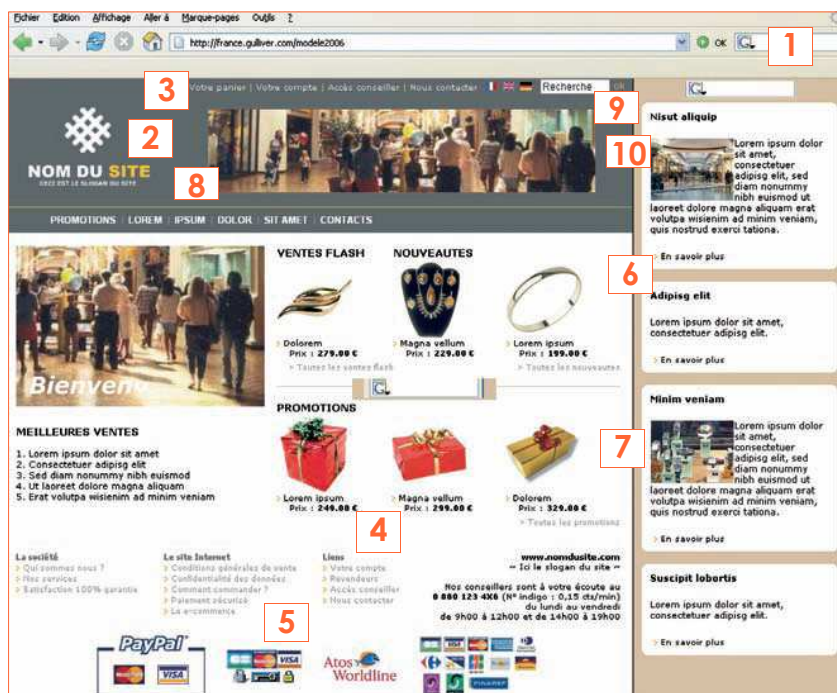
Fichier Edition Affichage Aller à Marque-pages Outils ?

http://france.gulliver.com/modele2006

OK

1

3

Votre panier | Votre compte | Accès conseiller | Nous contacter

Recherche

ok

9

2

NOM DU SITE

CECI EST LE SLOGAN DU SITE

8

PROMOTIONS | LOREM | IPSUM | DOLOR | SIT AMET | CONTACTS

Bienvenue

VENTES FLASH

NOUVEAUTES

Dolorem
Prix : 279.00 €

Magna vellum
Prix : 229.00 €

Lorem ipsum
Prix : 199.00 €

Toutes les ventes flash

Toutes les nouveautes

PROMOTIONS

MEILLEURES VENTES

1. Lorem ipsum dolor sit amet
2. Consectetuer adipisg elit
3. Sed diam nonummy nibh euismod
4. Ut laoreet dolore magna aliquam
5. Erat volutpa wisienim ad minim veniam

Lorem ipsum
Prix : 249.00 €

Magna vellum
Prix : 299.00 €

Dolorem
Prix : 329.00 €

Toutes les promotions

4

La société
Qui sommes nous ?
Nos services
Satisfaction 100% garantie

Le site Internet
Conditions générales de vente
Confidentialité des données
Comment commander ?
Paiement sécurisé
La e-commerce

Liens
Votre compte
Revendeurs
Accès conseiller
Nous contacter

www.nomdusite.com
-- Ici le slogan du site --

Nos conseillers sont à votre écoute au 0 880 123 4X6 (N° indigo : 0,15 ctz/min) du lundi au vendredi de 9h00 à 12h00 et de 14h00 à 19h00

5

PayPal

VISA

Atos Worldline

Nisut aliquip

10

Lorem ipsum dolor sit amet, consectetuer adipisg elit, sed diam nonummy nibh euismod ut laoreet dolore magna aliquam erat volutpa wisienim ad minim veniam, quis nostrud exerci tationa.

En savoir plus

6

Adipisg elit

Lorem ipsum dolor sit amet, consectetuer adipisg elit.

En savoir plus

Minim veniam

7

Lorem ipsum dolor sit amet, consectetuer adipisg elit, sed diam nonummy nibh euismod ut laoreet dolore magna aliquam erat volutpa wisienim ad minim veniam, quis nostrud exerci tationa.

En savoir plus

Suscipit lobortis

Lorem ipsum dolor sit amet, consectetuer adipisg elit.

En savoir plus